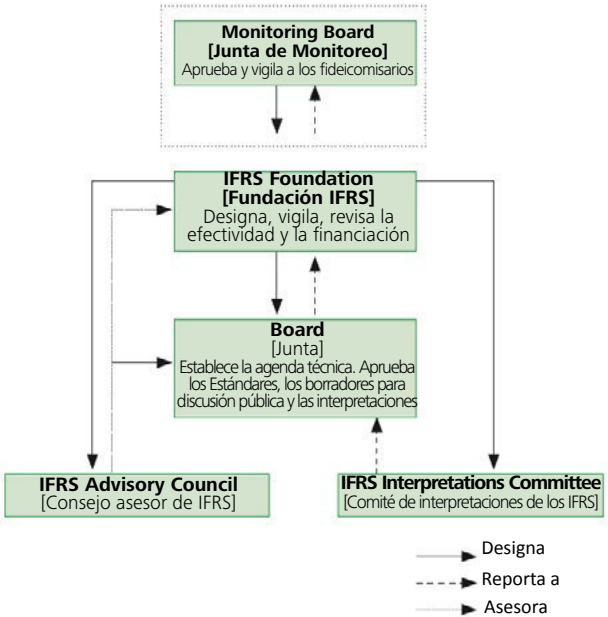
Monitoring Board
[Junta de Monitoreo]
Aprueba y vigila a los fideicomisarios

IFRS Foundation
[Fundación IFRS]
Designa, vigila, revisa la efectividad y la financiación

Board
[Junta]
Establece la agenda técnica. Aprueba los Estándares, los borradores para discusión pública y las interpretaciones

IFRS Advisory Council
[Consejo asesor de IFRS]

IFRS Interpretations Committee
[Comité de interpretaciones de los IFRS]

Designa
Reporta a
Asesora